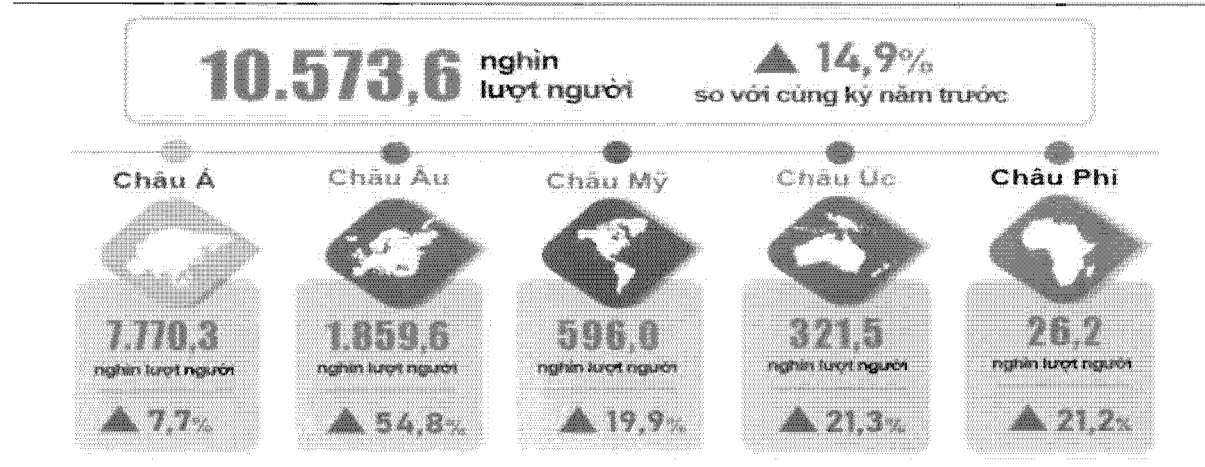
10.573,6 nghìn lượt người

▲ 14,9% so với cùng kỳ năm trước

Châu Á

7.770,3 nghìn lượt người

▲ 7,7%

Châu Âu

1.859,6 nghìn lượt người

▲ 54,8%

Châu Mỹ

596,0 nghìn lượt người

▲ 19,9%

Châu Úc

321,5 nghìn lượt người

▲ 21,3%

Châu Phi

26,2 nghìn lượt người

▲ 21,2%